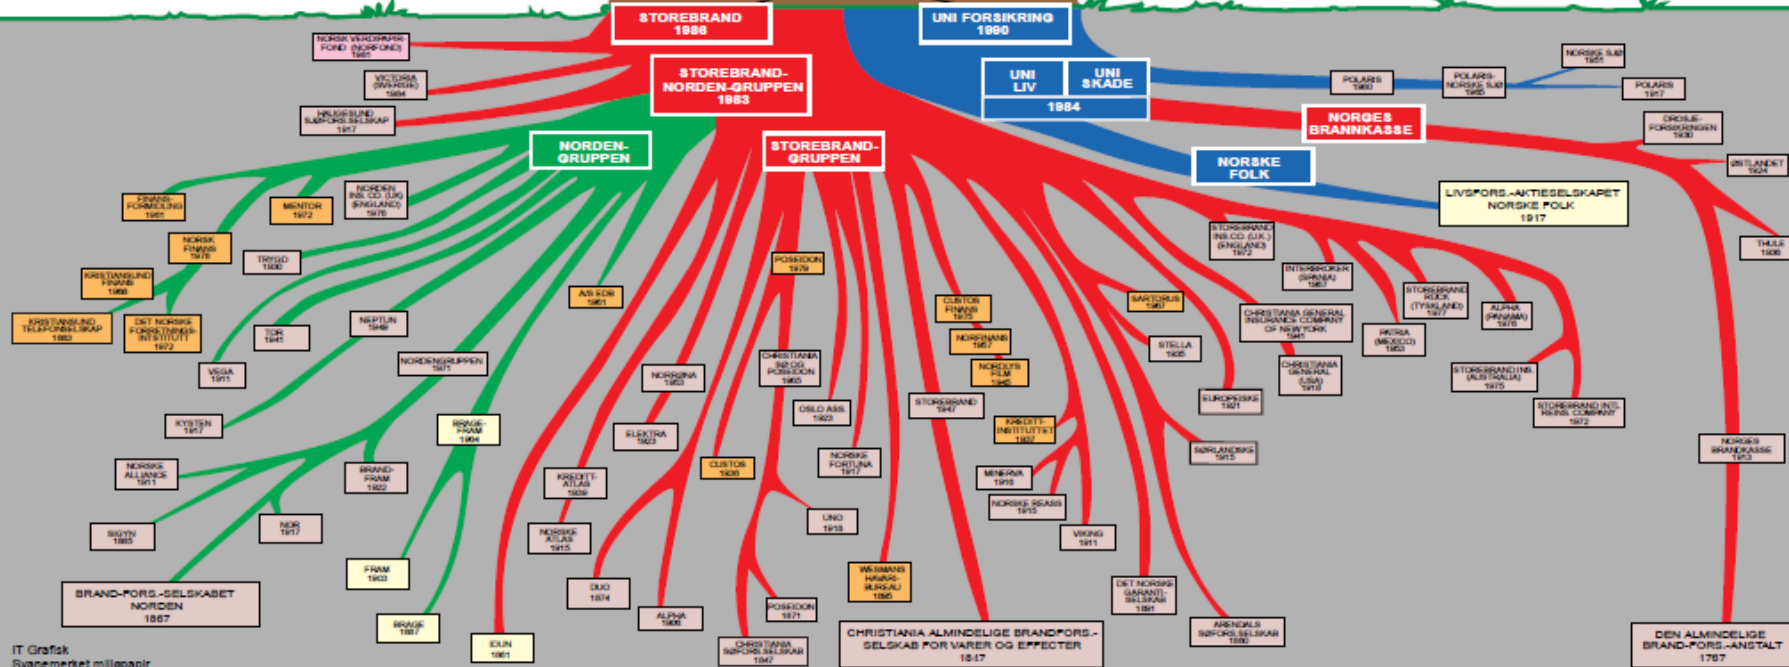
STOREBRAND
1988

UNI FORSIKRING
1990

NORSK VERDIPAPIR-FOND (NORFOND)
1981

STOREBRAND-NORDEN-GRUPPEN
1983

VICTORIA (SVERIGE)
1984

UNI LIV

UNI SKADE

1984

NORSKE SJØ
1951

POLARIS
1980

POLARIS-NORSKE SJØ
1955

POLARIS
1917

HAUGESUND SJØFORS.SELSKAP
1917

NORDEN-GRUPPEN

STOREBRAND-GRUPPEN

NORGES BRANNKASSE

DROSJE-FORSIKRINGEN
1930

NORSKE FOLK

ØSTLANDET
1924

LIVSFORS.-AKTIESELSKAPET NORSKE FOLK
1917

FINANS-FORMIDLING
1981

MENTOR
1972

NORDEN INS.CO. (UK) (ENGLAND)
1976

THULE
1936

NORSK FINANS
1978

TRYGD
1930

POSEIDON
1979

STOREBRAND INS.CO. (U.K.) (ENGLAND)
1972

KRISTIANSUND FINANS
1966

INTERBROKER (SPANIA)
1987

KRISTIANSUND TELEFONSELSKAP
1883

DET NORSKE FORRETNINGS-INSTITUTT
1972

A/S EDB
1961

CUSTOS FINANS
1975

SARTORIUS
1967

STOREBRAND RÜCK (TYSKLAND)
1977

ALPHA (PANAMA)
1976

NEPTUN
1949

TOR
1941

NORFINANS
1957

CHRISTIANIA GENERAL INSURANCE COMPANY OF NEW YORK
1941

STELLA
1935

PATRIA (MEXICO)
1953

NORDENGRUPPEN
1971

CHRISTIANIA SJØ OG POSEIDON
1965

NORDLYS FILM
1945

VEGA
1911

NORRØNA
1953

CHRISTIANIA GENERAL (USA)
1918

STOREBRAND INS. (AUSTRALIA)
1975

STOREBRAND
1947

EUROPEISKE
1921

KYSTEN
1917

OSLO ASS.
1923

KREDITT-INSTITUTTET
1937

STOREBRAND INTL. REINS. COMPANY
1972

BRAGE-FRAM
1964

ELEKTRA
1923

NORSKE ALLIANCE
1911

NORSKE FORTUNA
1917

SØRLANDSKE
1915

NORGES BRANDKASSE
1913

CUSTOS
1936

MINERVA
1918

BRAND-FRAM
1922

KREDITT-ATLAS
1939

NORSKE REASS
1913

UNO
1918

SIGYN
1885

NOR
1917

NORSKE ATLAS
1915

VIKING
1911

FRAM
1903

WESMANS HAVARI-BUREAU
1885

DET NORSKE GARANTI-SELSKAB
1881

DUO
1874

BRAND-FORS.-SELSKABET NORDEN
1867

POSEIDON
1871

ALPHA
1906

ARENDALS SJØFORSELSKAB
1880

BRAGE
1867

IDUN
1861

CHRISTIANIA SJØFORS.SELSKAB
1847

CHRISTIANIA ALMINDELIGE BRANDFORS.-SELSKAB FOR VARER OG EFFECTER
1847

DEN ALMINDELIGE BRAND-FORS.-ANSTALT
1767

IT Grafisk
Svanemerket miljøpapir